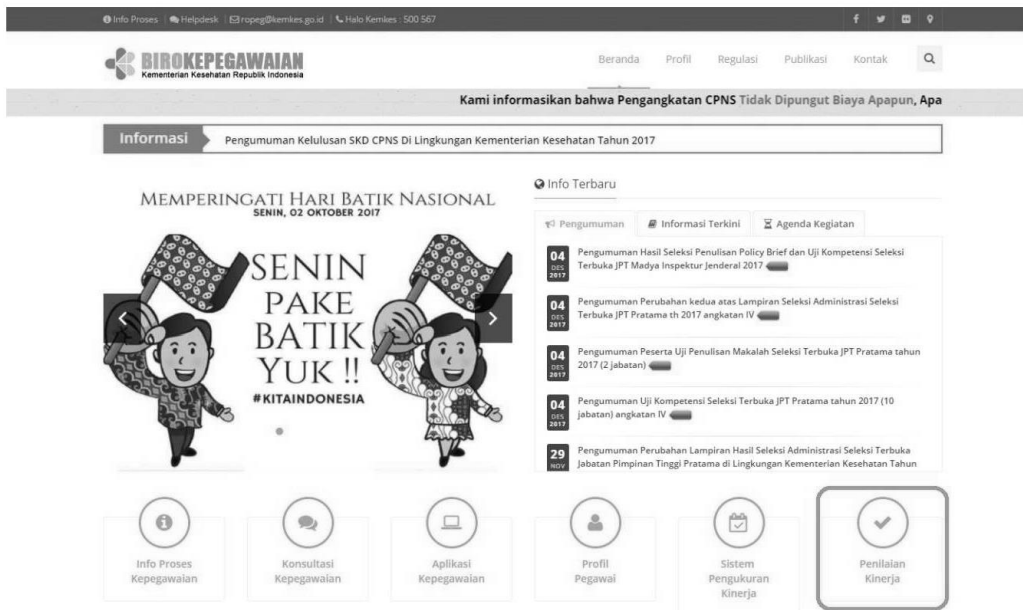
Info Proses | Helpdesk | ropeg@kemkes.go.id | Halo Kemkes : 500 567

BIROKEPEGAWAIAN
Kementerian Kesehatan Republik Indonesia

Beranda Profil Regulasi Publikasi Kontak

Kami informasikan bahwa Pengangkatan CPNS Tidak Dipungut Biaya Apapun, Apa

Informasi Pengumuman Kelulusan SKD CPNS Di Lingkungan Kementerian Kesehatan Tahun 2017

MEMPERINGATI HARI BATIK NASIONAL
SENIN, 02 OKTOBER 2017

SENIN PAKE BATIK YUK !!
#KITAINDONESIA

Info Terbaru

Pengumuman Informasi Terkini Agenda Kegiatan

04 DES 2017 Pengumuman Hasil Seleksi Penulisan Policy Brief dan Uji Kompetensi Seleksi Terbuka JPT Madya Inspektur Jenderal 2017

04 DES 2017 Pengumuman Perubahan kedua atas Lampiran Seleksi Administrasi Seleksi Terbuka JPT Pratama th 2017 angkatan IV

04 DES 2017 Pengumuman Peserta Uji Penulisan Makalah Seleksi Terbuka JPT Pratama tahun 2017 (2 jabatan)

04 DES 2017 Pengumuman Uji Kompetensi Seleksi Terbuka JPT Pratama tahun 2017 (10 jabatan) angkatan IV

29 NOV Pengumuman Perubahan Lampiran Hasil Seleksi Administrasi Seleksi Terbuka Jabatan Pimpinan Tinggi Pratama di Lingkungan Kementerian Kesehatan Tahun

Info Proses Kepegawaian

Konsultasi Kepegawaian

Aplikasi Kepegawaian

Profil Pegawai

Sistem Pengukuran Kinerja

Penilaian Kinerja